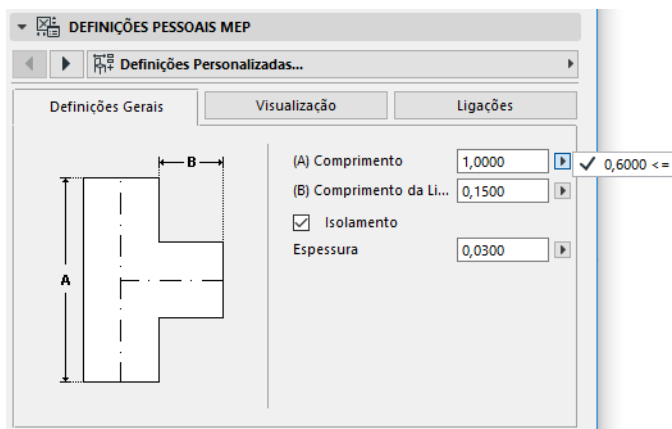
DEFINIÇÕES PESSOAIS MEP

Definições Personalizadas...

Definições Gerais | Visualização | Ligações

B

A

(A) Comprimento 1,0000

✓ 0,6000 <=

(B) Comprimento da Li... 0,1500

Isolamento

Espessura 0,0300